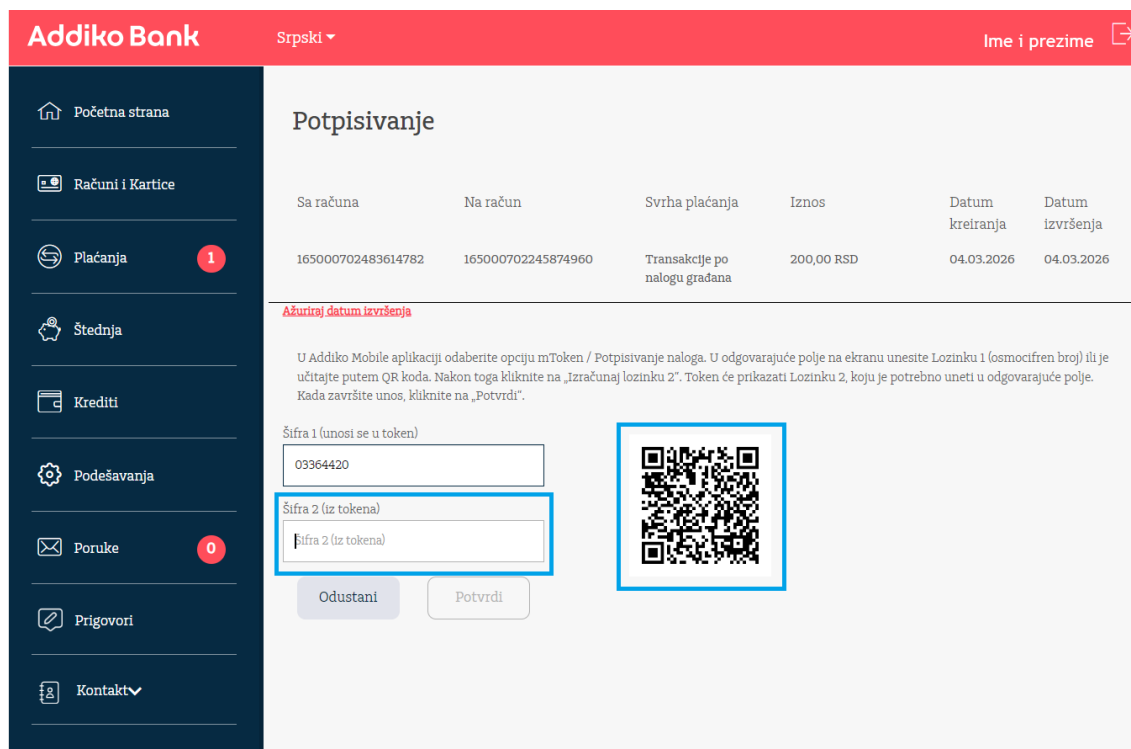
Addiko Bank

Srpski

Ime i prezime

Početna strana

Računi i Kartice

Plaćanja 1

Štednja

Krediti

Podešavanja

Poruke 0

Prigovori

Kontakt

Potpisivanje

| Sa računa | Na račun | Svrha plaćanja | Iznos | Datum kreiranja | Datum izvršenja |
|---|---|---|---|---|---|
| 165000702483614782 | 165000702245874960 | Transakcije po nalogu građana | 200,00 RSD | 04.03.2026 | 04.03.2026 |

Ažuriraj datum izvršenja

U Addiko Mobile aplikaciji odaberite opciju mToken / Potpisivanje naloga. U odgovarajuće polje na ekranu unesite Lozinku 1 (osmocifren broj) ili je učitajte putem QR koda. Nakon toga kliknite na „Izračunaj lozinku 2". Token će prikazati Lozinku 2, koju je potrebno uneti u odgovarajuće polje. Kada završite unos, kliknite na „Potvrdi".

Šifra 1 (unosi se u token)

03364420

Šifra 2 (iz tokena)

Šifra 2 (iz tokena)

Odustani

Potvrdi